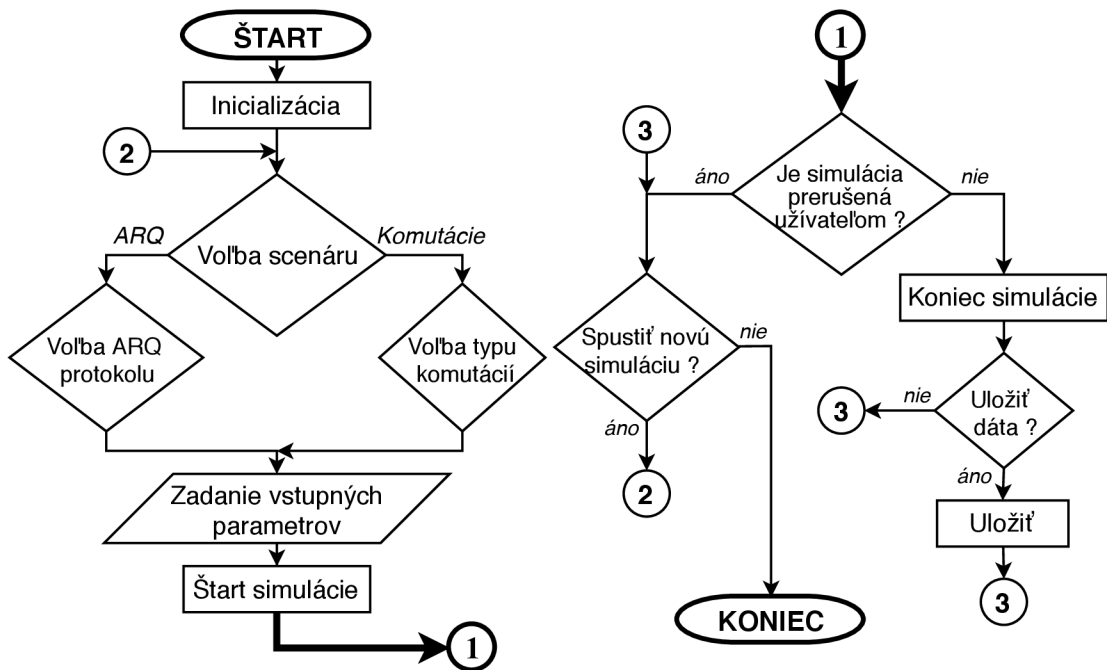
ŠTART

Inicializácia

2

ARQ

Voľba scenáru

Komutácie

Voľba ARQ protokolu

Voľba typu komutácií

Zadanie vstupných parametrov

Štart simulácie

1

1

3

áno

Je simulácia prerušená užívateľom ?

nie

Spustiť novú simuláciu ?

nie

áno

2

KONIEC

Koniec simulácie

nie

Uložiť dáta ?

3

áno

Uložiť

3